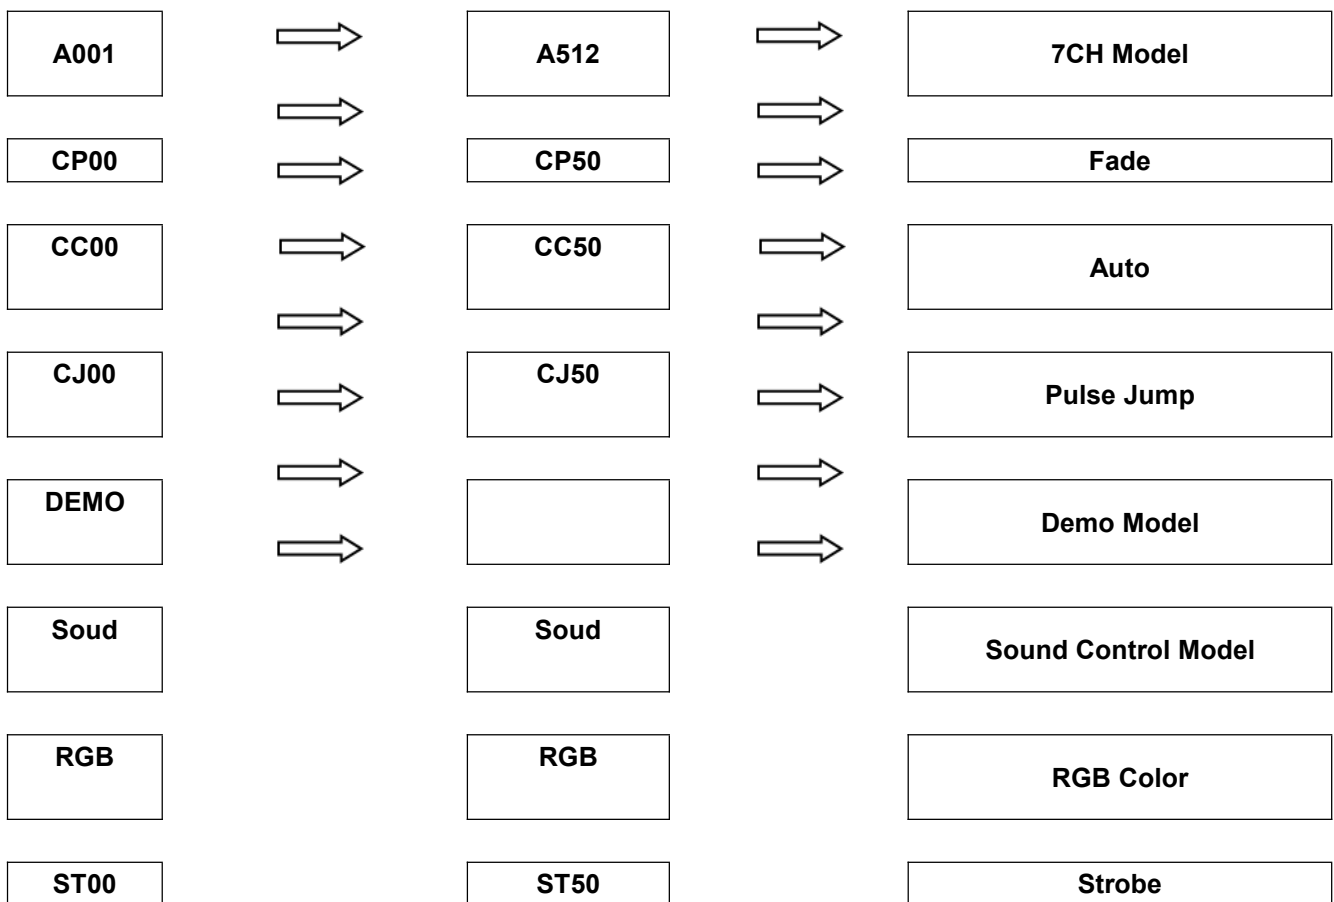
| | | |
|---|---|---|
| A001 | A512 | 7CH Model |
| CP00 | CP50 | Fade |
| CC00 | CC50 | Auto |
| CJ00 | CJ50 | Pulse Jump |
| DEMO | | Demo Model |
| Soud | Soud | Sound Control Model |
| RGB | RGB | RGB Color |
| ST00 | ST50 | Strobe |